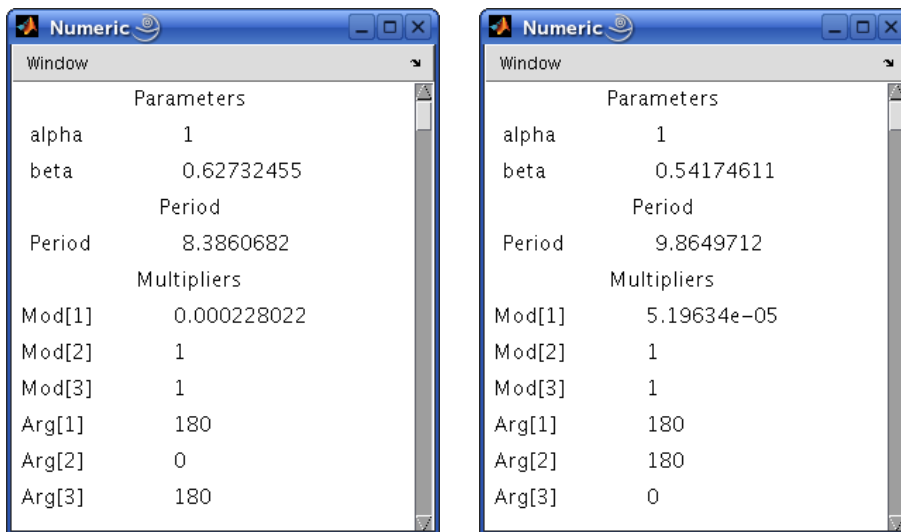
Numeric

Window

Parameters

alpha 1

beta 0.62732455

Period

Period 8.3860682

Multipliers

Mod[1] 0.000228022

Mod[2] 1

Mod[3] 1

Arg[1] 180

Arg[2] 0

Arg[3] 180

Numeric

Window

Parameters

alpha 1

beta 0.54174611

Period

Period 9.8649712

Multipliers

Mod[1] 5.19634e-05

Mod[2] 1

Mod[3] 1

Arg[1] 180

Arg[2] 180

Arg[3] 0